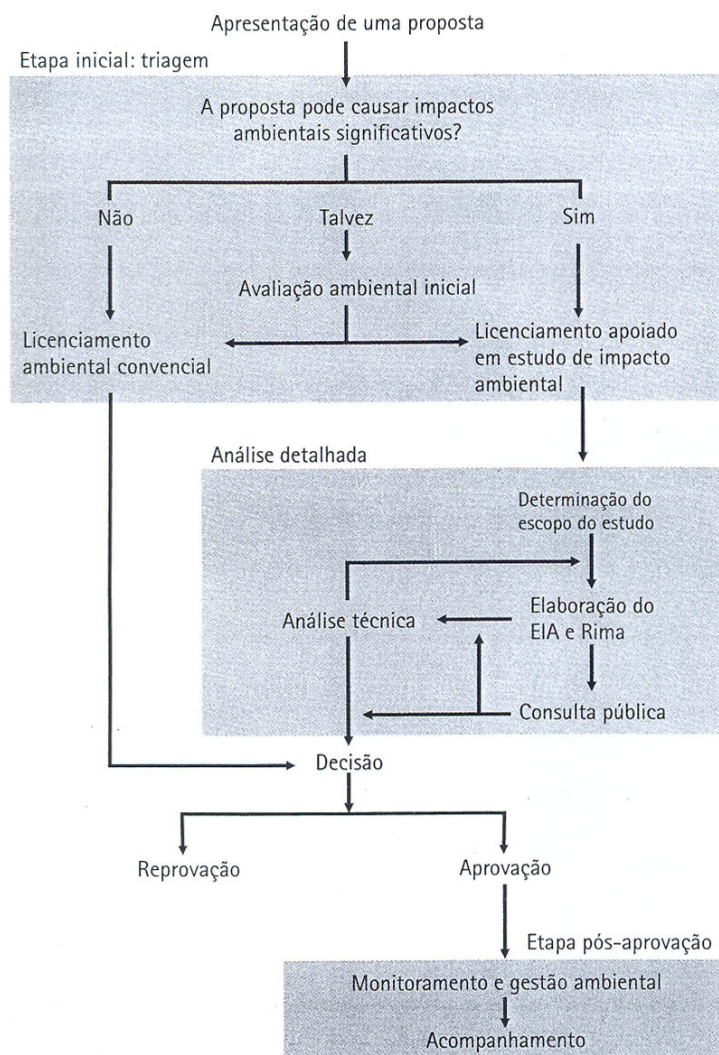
Apresentação de uma proposta

Etapa inicial: triagem

A proposta pode causar impactos ambientais significativos?

Não

Talvez

Sim

Avaliação ambiental inicial

Licenciamento ambiental convencial

Licenciamento apoiado em estudo de impacto ambiental

Análise detalhada

Determinação do escopo do estudo

Análise técnica

Elaboração do EIA e Rima

Consulta pública

Decisão

Reprovação

Aprovação

Etapa pós-aprovação

Monitoramento e gestão ambiental

Acompanhamento